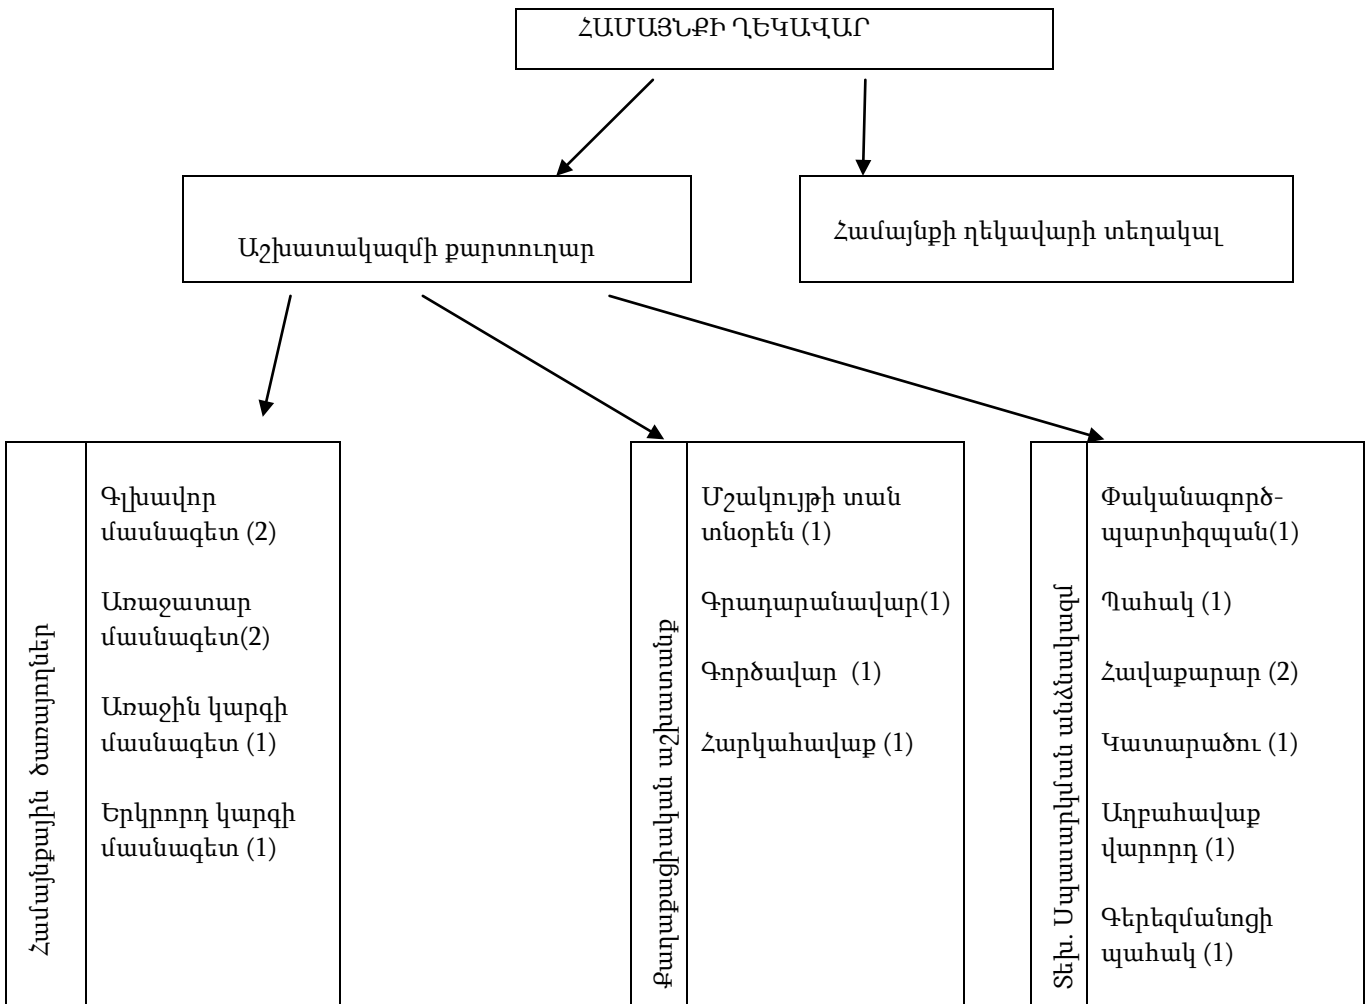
ՀԱՄԱՅՆՔԻ ՂԵԿԱՎԱՐ

Աշխատակազմի քարտուղար

Համայնքի ղեկավարի տեղակալ

Համայնքային ծառայողներ

Գլխավոր մասնագետ (2)

Առաջատար մասնագետ(2)

Առաջին կարգի մասնագետ (1)

Երկրորդ կարգի մասնագետ (1)

Քաղաքացիական աշխատողներ

Մշակույթի տան տնօրեն (1)

Գրադարանավար(1)

Գործավար (1)

Հարկահավաք (1)

Տեխ. Սպասարկման անձնակազմ

Փականագործ-պարտիզպան(1)

Պահակ (1)

Հավաքարար (2)

Կատարածու (1)

Աղբահավաք վարորդ (1)

Գերեզմանոցի պահակ (1)